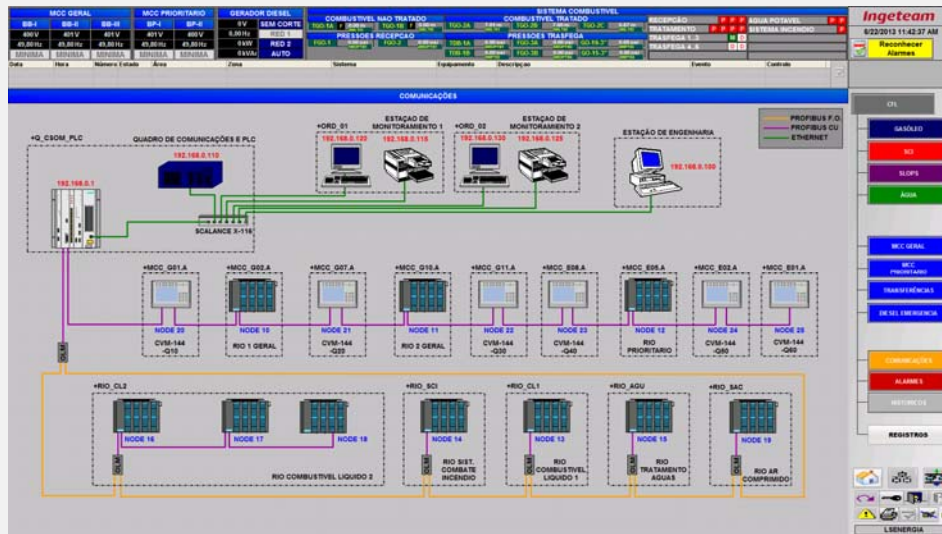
| MCC GERAL | | |
|---|---|---|
| BB-I | BB-II | BB-III |
| 400V | 401V | 401V |
| 49,80Hz | 49,80Hz | 49,80Hz |
| MINIMA | MINIMA | MINIMA |

| MCC PRIORITARIO | |
|---|---|
| BP-I | BP-II |
| 401V | 400V |
| 49,80Hz | 49,80Hz |
| MINIMA | MINIMA |

| GERADOR DIESEL | |
|---|---|
| 0V | SEM CORTE |
| 0,00Hz | RED 1 |
| 0kW | RED 2 |
| 0kVAr | AUTO |

SISTEMA COMBUSTIVEL
COMBUSTIVEL NAO TRATADO
TGO-1A TGO-1B
COMBUSTIVEL TRATADO
TGO-2A TGO-2B TGO-2C
PRESSOES RECEPCAO
TGO-1 TGO-2
PRESSOES TRASFEGA
TGB-1A TGB-1B TGB-2A TGB-2B GO-TG-2 GO-TG-2
RECEPÇÃO
TRATAMENTO
TRASFEGA 1-3
TRASFEGA 4-6
AGUA POTAVEL
SISTEMA INCENDIO

Ingeteam
6/22/2013 11:42:37 AM
Reconhecer Alarmes

Data Hora Número Estado Área Zona Sistema Equipamento Descripçao Evento Controlo

COMUNICAÇÕES

PROFIBUS F.O.
PROFIBUS CU
ETHERNET

+Q_CSOM_PLC
QUADRO DE COMUNICAÇÕES E PLC
192.168.0.110
192.168.0.1
SCALANCE X-116

+ORD_01
ESTAÇAO DE MONITORAMENTO 1
192.168.0.120
192.168.0.115

+ORD_02
ESTAÇAO DE MONITORAMENTO 2
192.168.0.130
192.168.0.125

ESTAÇÃO DE ENGENHARIA
192.168.0.100

+MCC_G01.A NODE 20 CVM-144 -G10
+MCC_G02.A NODE 10 RIO 1 GERAL
+MCC_G07.A NODE 21 CVM-144 -G20
+MCC_G10.A NODE 11 RIO 2 GERAL
+MCC_G11.A NODE 22 CVM-144 -G30
+MCC_E08.A NODE 23 CVM-144 -G40
+MCC_E05.A NODE 12 RIO PRIORITARIO
+MCC_E02.A NODE 24 CVM-144 -Q50
+MCC_E01.A NODE 25 CVM-144 -Q60

OLM

+RIO_CL2
NODE 16 NODE 17 NODE 18
RIO COMBUSTIVEL LIQUIDO 2

+RIO_SCI
NODE 14
RIO SIST. COMBATE INCENDIO

+RIO_CL1
NODE 13
RIO COMBUSTIVEL LIQUIDO 1

+RIO_AGU
NODE 15
RIO TRATAMENTO AGUAS

+RIO_SAC
NODE 19
RIO AR COMPRIMIDO

CFL
GASÓLEO
SCI
SLOPS
ÁGUA
MCC GERAL
MCC PRIORITARIO
TRANSFERÊNCIAS
DIESEL EMERGENCIA
COMUNICAÇÕES
ALARMES
HISTORICOS
REGISTROS
LSENERGIA